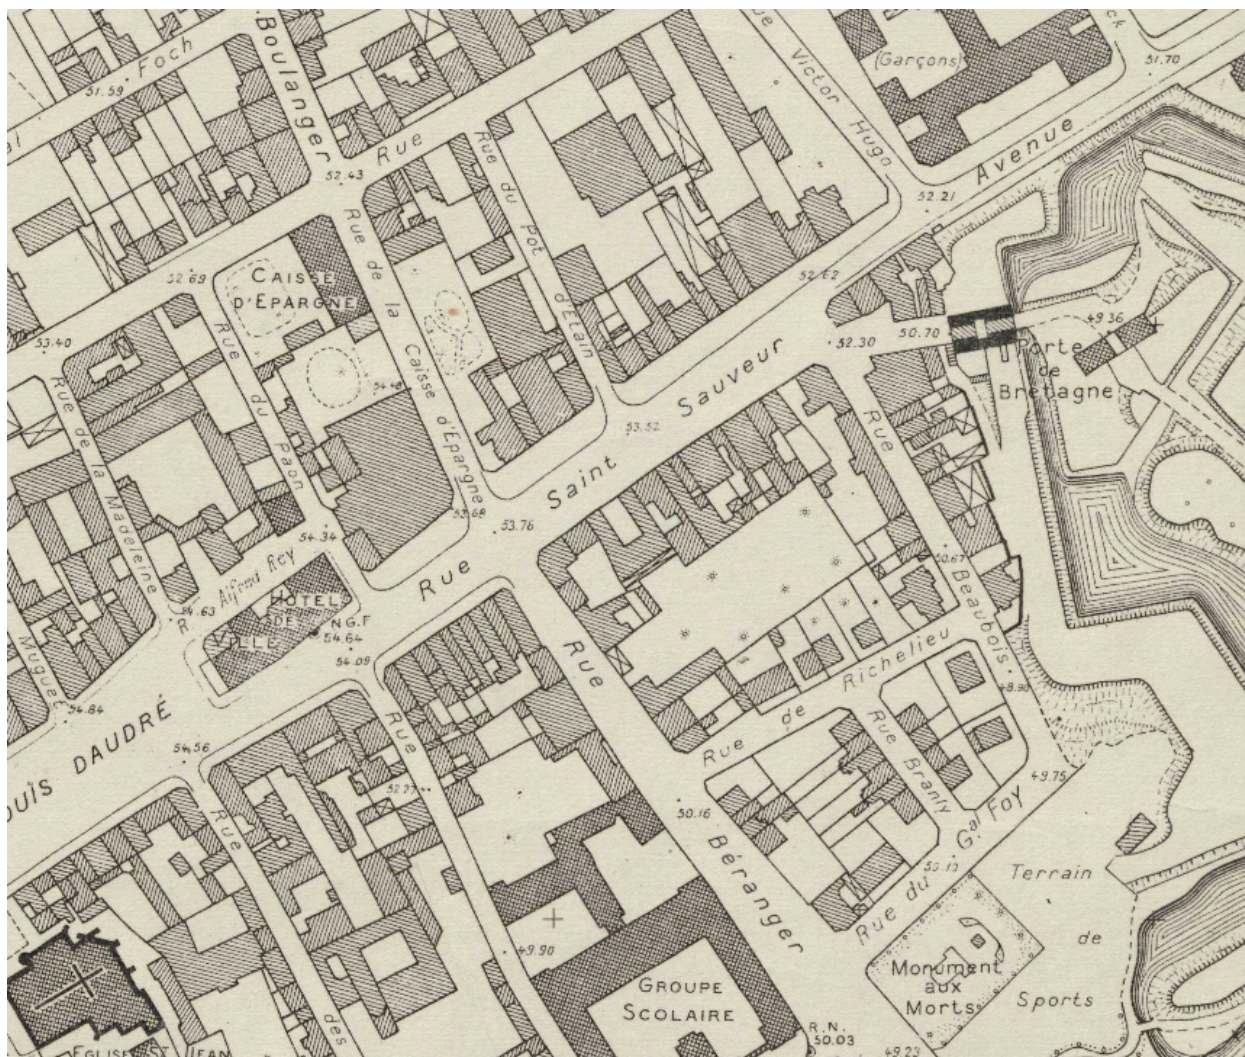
Foch
51.59
Boulanger
Rue
52.43
Rue du Pot d'Etain
de Victor Hugo
(Garçons)
ck
51.70
Avenue
52.21
52.62
CAISSE D'EPARGNE
52.69
Rue de la Caisse d'Epargne
Rue du Paon
53.40
Rue de la Madeleine
54.40
Saint Sauveur
52.30
50.70
49.36
Porte de Bretagne
53.52
Rue
53.68
53.76
54.34
Rue
Alfred Roy
HOTEL DE VILLE
N.G.F
54.64
54.63
R.
54.09
Muguet
54.84
LOUIS DAUDRÉ
54.56
Rue
Rue
Rue
Beaubois
50.67
Richelieu
de
Rue
Rue Branly
48.90
49.75
52.77
50.16
Béranger
Rue du Gal Foy
50.13
Terrain
de
Sports
Monument aux Morts
Rue
des
49.90
GROUPE SCOLAIRE
R.N.
50.03
49.23
EGLISE ST JEAN